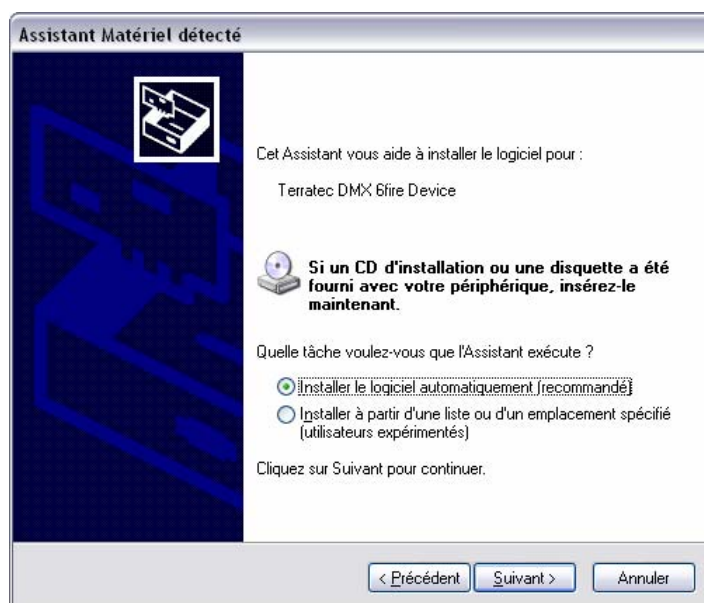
Assistant Matériel détecté

Cet Assistant vous aide à installer le logiciel pour :

Terratec DMX 6fire Device

Si un CD d'installation ou une disquette a été fourni avec votre périphérique, insérez-le maintenant.

Quelle tâche voulez-vous que l'Assistant exécute ?

Installer le logiciel automatiquement (recommandé)

Installer à partir d'une liste ou d'un emplacement spécifié (utilisateurs expérimentés)

Cliquez sur Suivant pour continuer.

< Précédent

Suivant >

Annuler